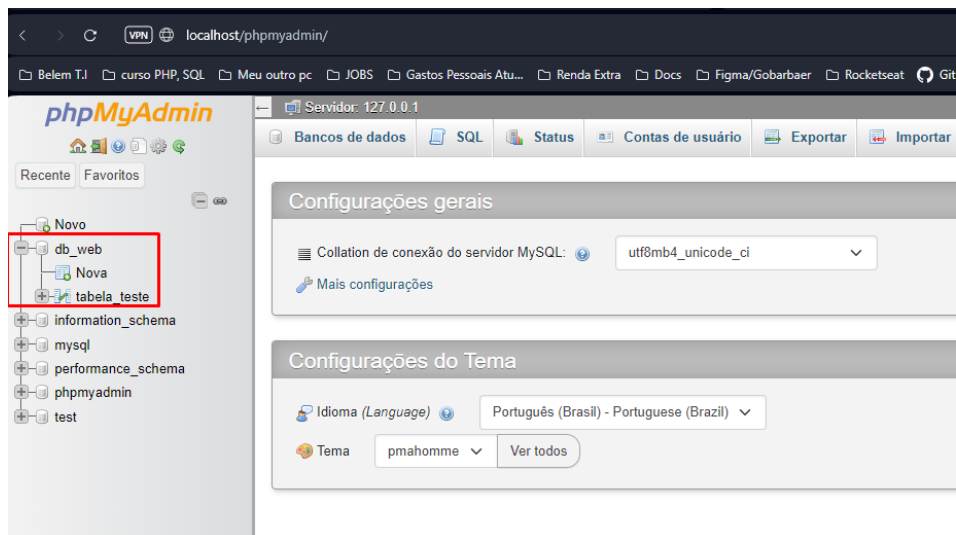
VPN localhost/phpmyadmin/

Belem T.I  curso PHP, SQL  Meu outro pc  JOBS  Gastos Pessoais Atu...  Renda Extra  Docs  Figma/Gobarbaer  Rocketseat  Git

phpMyAdmin

Recente  Favoritos

Novo
db_web
Nova
tabela_teste
information_schema
mysql
performance_schema
phpmyadmin
test

Servidor: 127.0.0.1

Bancos de dados  SQL  Status  Contas de usuário  Exportar  Importar

Configurações gerais

Collation de conexão do servidor MySQL: utf8mb4_unicode_ci

Mais configurações

Configurações do Tema

Idioma (Language) Português (Brasil) - Portuguese (Brazil)

Tema pmahomme  Ver todos